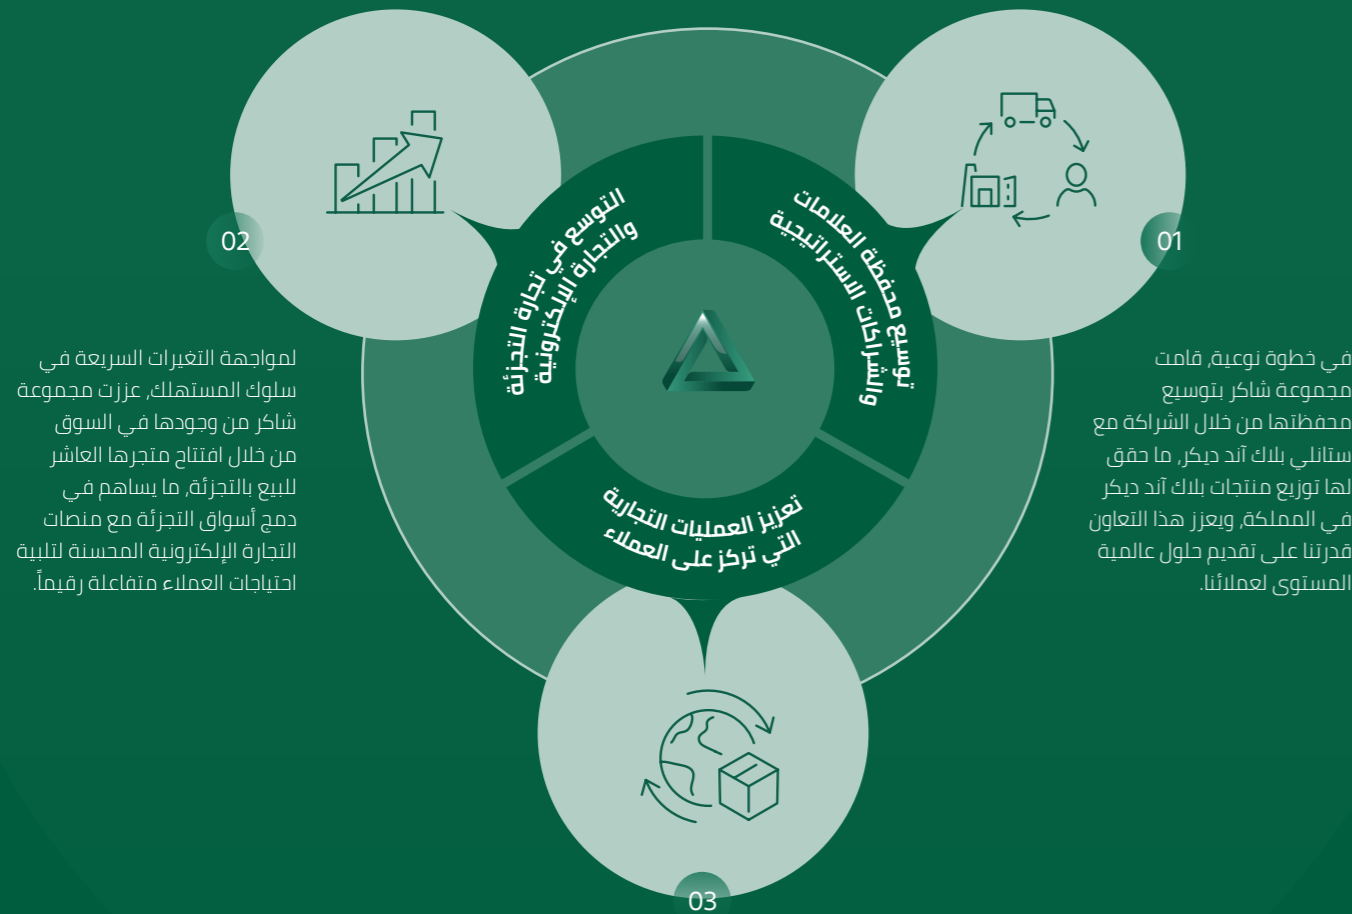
01

توسيع محفظة العلامات والشراكات الاستراتيجية

في خطوة نوعية، قامت مجموعة شاكر بتوسيع محفظتها من خلال الشراكة مع ستانلي بلاك آند ديكر، ما حقق لها توزيع منتجات بلاك آند ديكر في المملكة، ويعزز هذا التعاون قدرتنا على تقديم حلول عالمية المستوى لعملائنا.

02

التوسع في تجارة التجزئة والتجارة الإلكترونية

لمواجهة التغيرات السريعة في سلوك المستهلك، عززت مجموعة شاكر من وجودها في السوق من خلال افتتاح متجرها العاشر للبيع بالتجزئة، ما يساهم في دمج أسواق التجزئة مع منصات التجارة الإلكترونية المحسنة لتلبية احتياجات العملاء متفاعلة رقمياً.

تعزيز العمليات التجارية التي تركز على العملاء

03